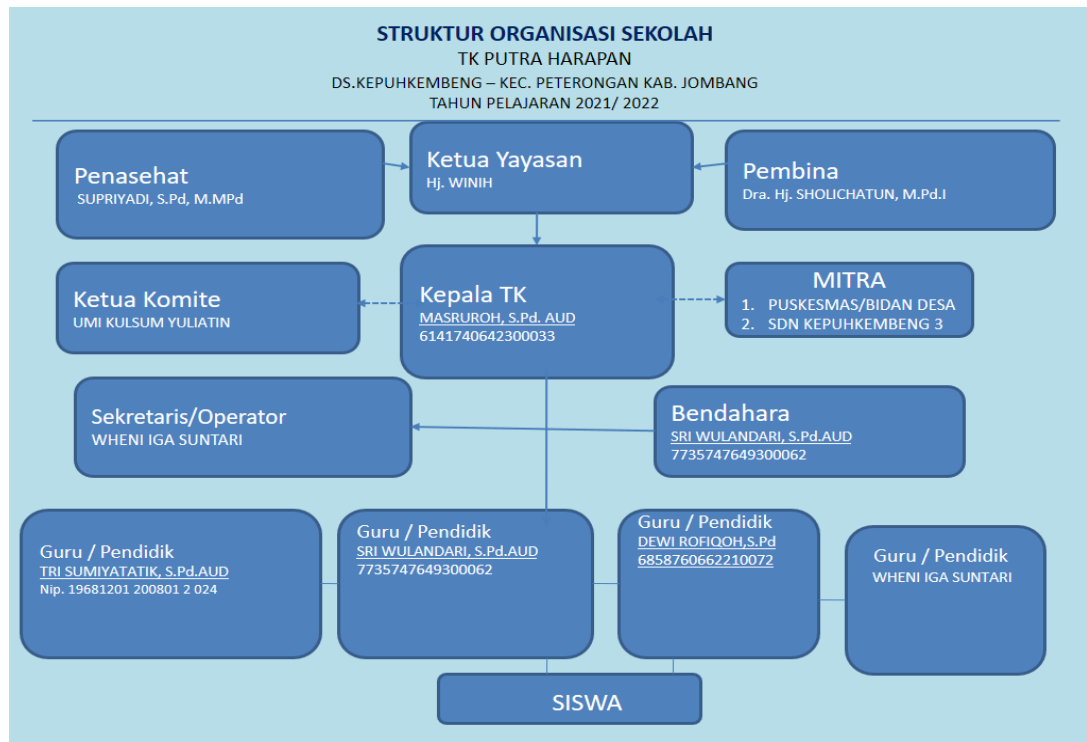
STRUKTUR ORGANISASI SEKOLAH
TK PUTRA HARAPAN
DS.KEPUHKEMBENG – KEC. PETERONGAN KAB. JOMBANG
TAHUN PELAJARAN 2021/ 2022

Penasehat
SUPRIYADI, S.Pd, M.MPd

Ketua Yayasan
Hj. WINIH

Pembina
Dra. Hj. SHOLICHATUN, M.Pd.I

Ketua Komite
UMI KULSUM YULIATIN

Kepala TK
MASRUROH, S.Pd. AUD
6141740642300033

MITRA
1. PUSKESMAS/BIDAN DESA
2. SDN KEPUHKEMBENG 3

Sekretaris/Operator
WHENI IGA SUNTARI

Bendahara
SRI WULANDARI, S.Pd.AUD
7735747649300062

Guru / Pendidik
TRI SUMIYATATIK, S.Pd.AUD
Nip. 19681201 200801 2 024

Guru / Pendidik
SRI WULANDARI, S.Pd.AUD
7735747649300062

Guru / Pendidik
DEWI ROFIQOH,S.Pd
6858760662210072

Guru / Pendidik
WHENI IGA SUNTARI

SISWA